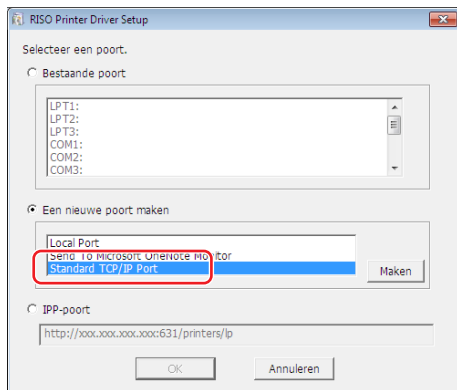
RISO Printer Driver Setup

Selecteer een poort.

Bestaande poort

LPT1:
LPT2:
LPT3:
COM1:
COM2:
COM3:

Een nieuwe poort maken

Local Port
Send To Microsoft OneNote Monitor
Standard TCP/IP Port

Maken

IPP-poort

http://xxx.xxx.xxx.xxx:631/printers/lp

OK

Annuleren